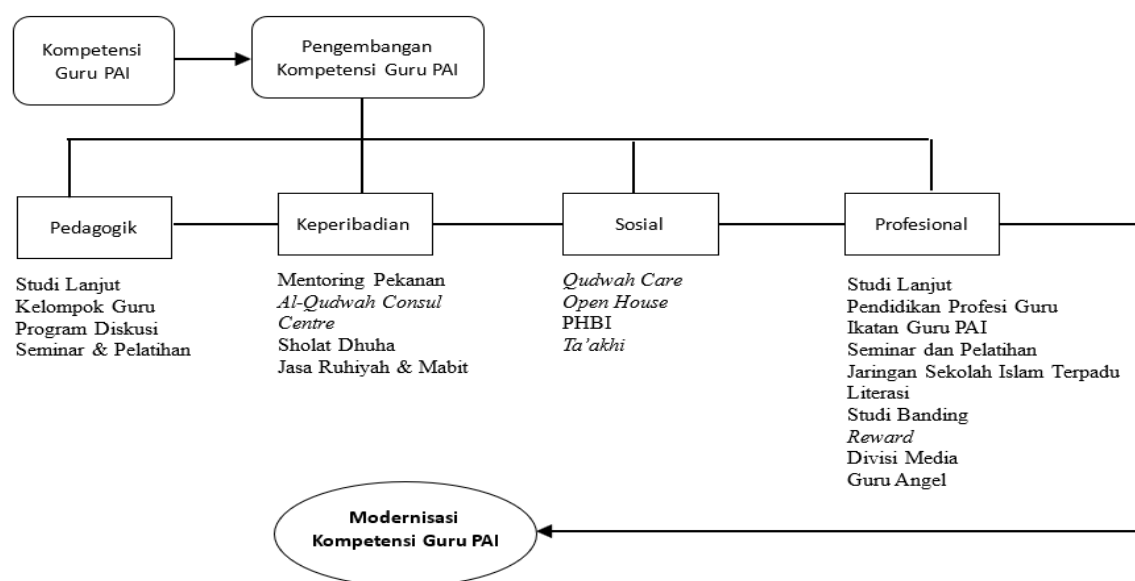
Kompetensi Guru PAI

Pengembangan Kompetensi Guru PAI

Pedagogik

Studi Lanjut
Kelompok Guru
Program Diskusi
Seminar & Pelatihan

Keperibadian

Mentoring Pekanan
Al-Qudwah Consul Centre
Sholat Dhuha
Jasa Ruhiyah & Mabit

Sosial

Qudwah Care
Open House
PHBI
Ta'akhi

Profesional

Studi Lanjut
Pendidikan Profesi Guru
Ikatan Guru PAI
Seminar dan Pelatihan
Jaringan Sekolah Islam Terpadu
Literasi
Studi Banding
Reward
Divisi Media
Guru Angel

Modernisasi Kompetensi Guru PAI